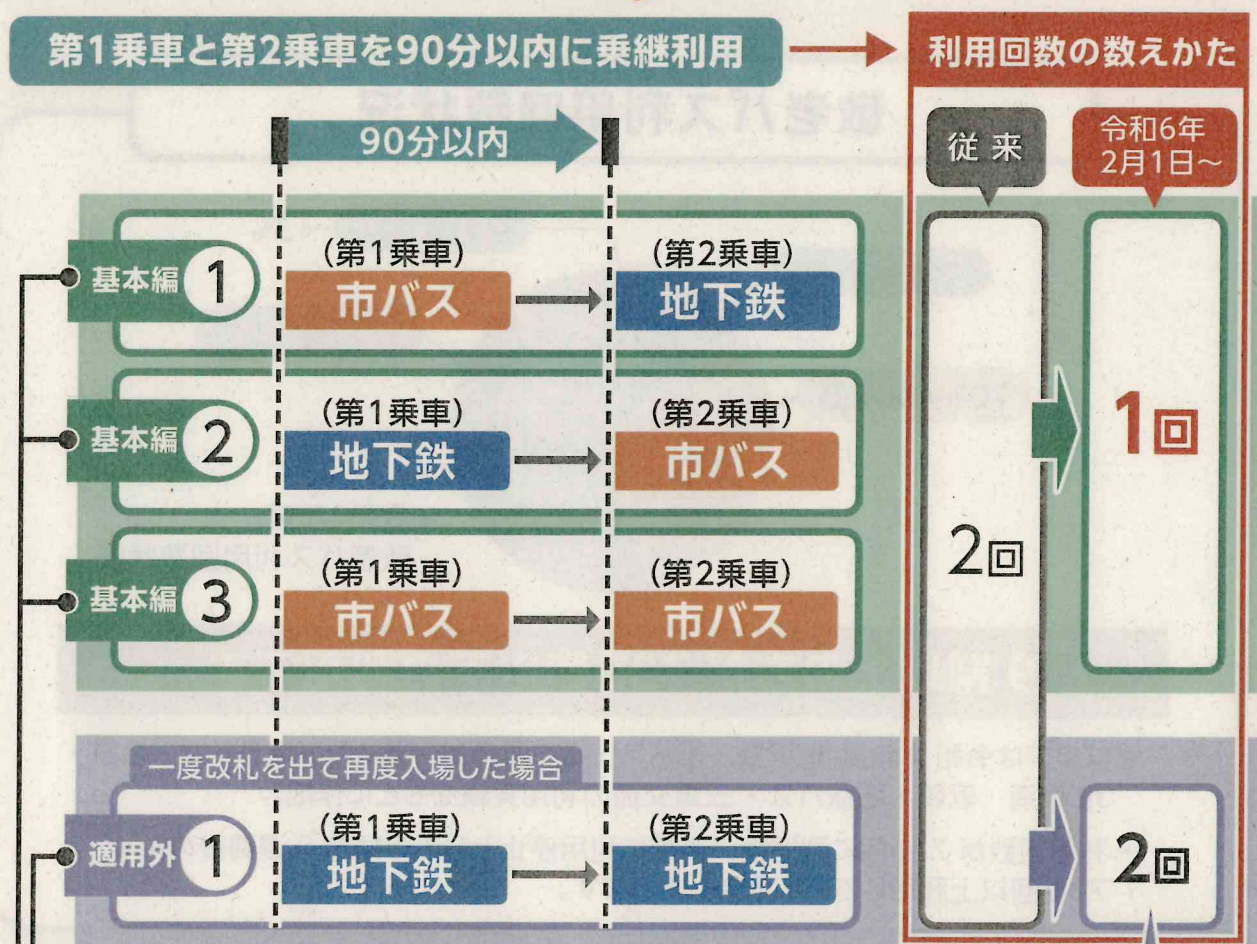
第1乗車と第2乗車を90分以内に乗継利用

利用回数の数えかた

90分以内

従来

令和6年 2月1日～

基本編 1 (第1乗車) 市バス → (第2乗車) 地下鉄

基本編 2 (第1乗車) 地下鉄 → (第2乗車) 市バス

基本編 3 (第1乗車) 市バス → (第2乗車) 市バス

2回

1回

一度改札を出て再度入場した場合

適用外 1 (第1乗車) 地下鉄 → (第2乗車) 地下鉄

2回